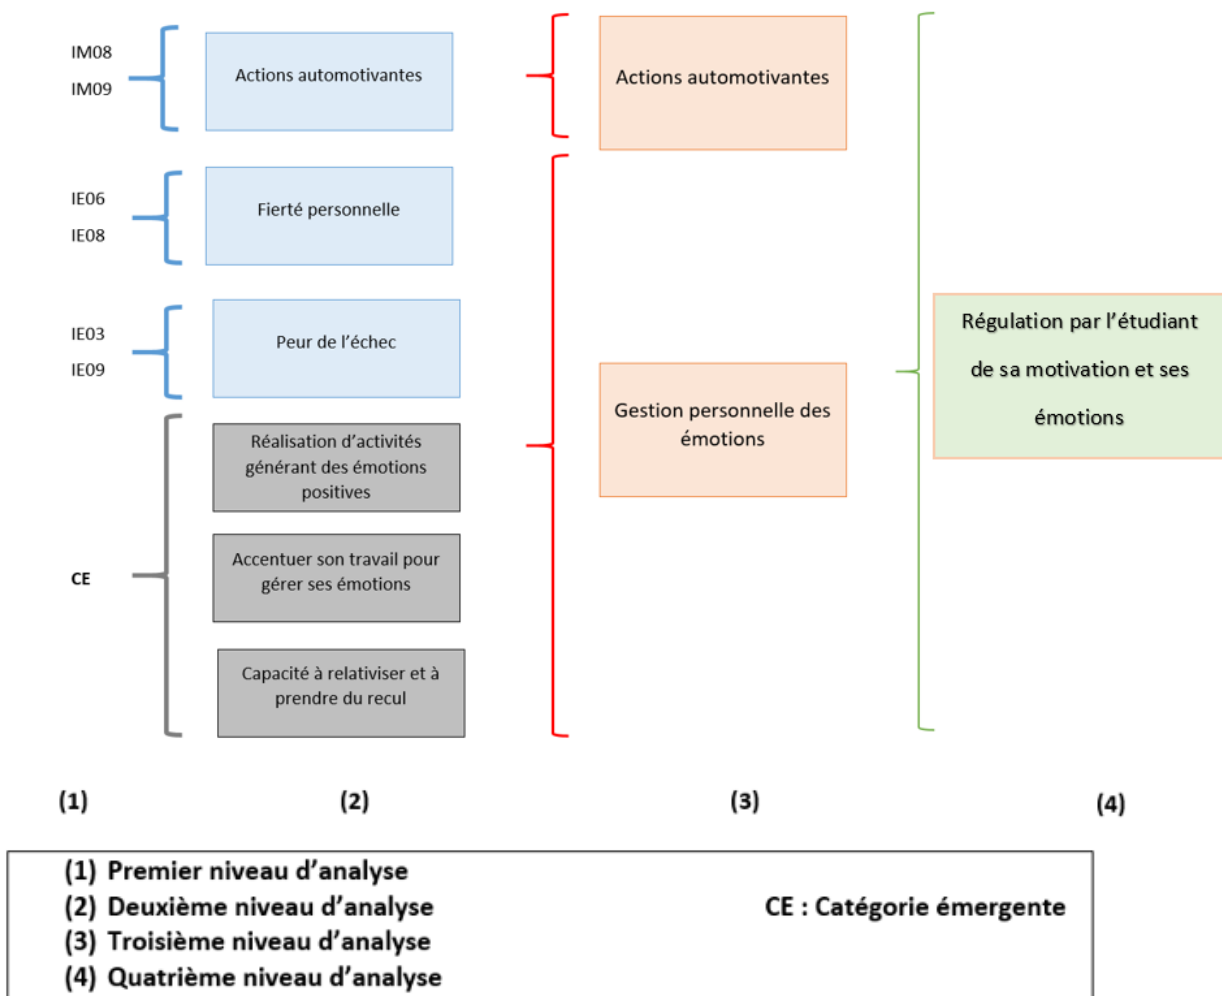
IM08
IM09

Actions automotivantes

IE06
IE08

Fierté personnelle

IE03
IE09

Peur de l'échec

CE

Réalisation d'activités générant des émotions positives

Accentuer son travail pour gérer ses émotions

Capacité à relativiser et à prendre du recul

Actions automotivantes

Gestion personnelle des émotions

Régulation par l'étudiant de sa motivation et ses émotions

(1)

(2)

(3)

(4)

(1) Premier niveau d'analyse
(2) Deuxième niveau d'analyse
(3) Troisième niveau d'analyse
(4) Quatrième niveau d'analyse

CE : Catégorie émergente